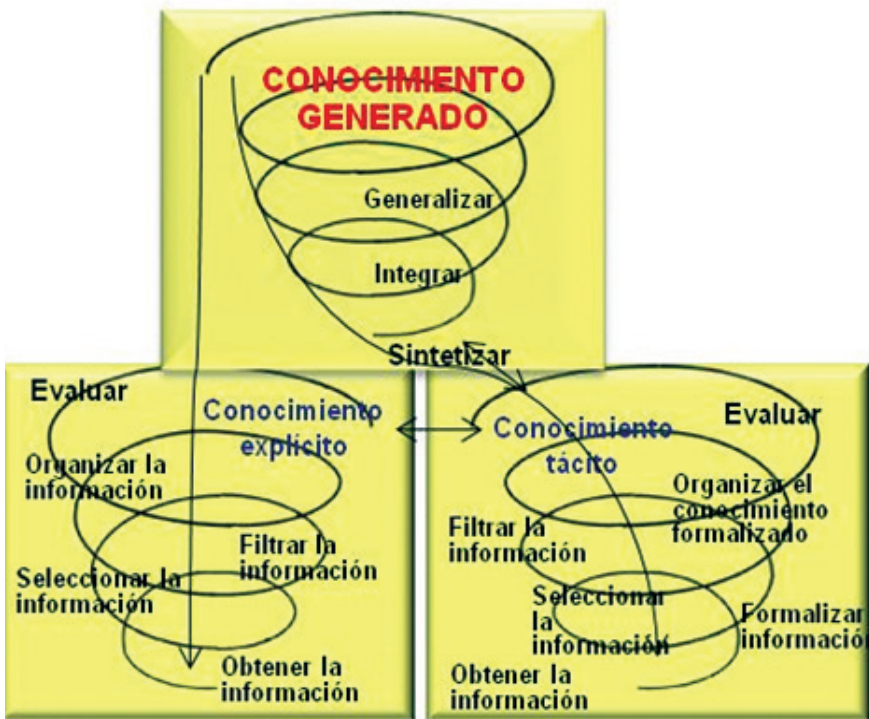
CONOCIMIENTO GENERADO

Generalizar

Integrar

Sintetizar

Evaluar

Conocimiento explícito

Organizar la información

Filtrar la información

Seleccionar la información

Obtener la información

Conocimiento tácito

Evaluar

Organizar el conocimiento formalizado

Filtrar la información

Seleccionar la información

Formalizar informació

Obtener la información